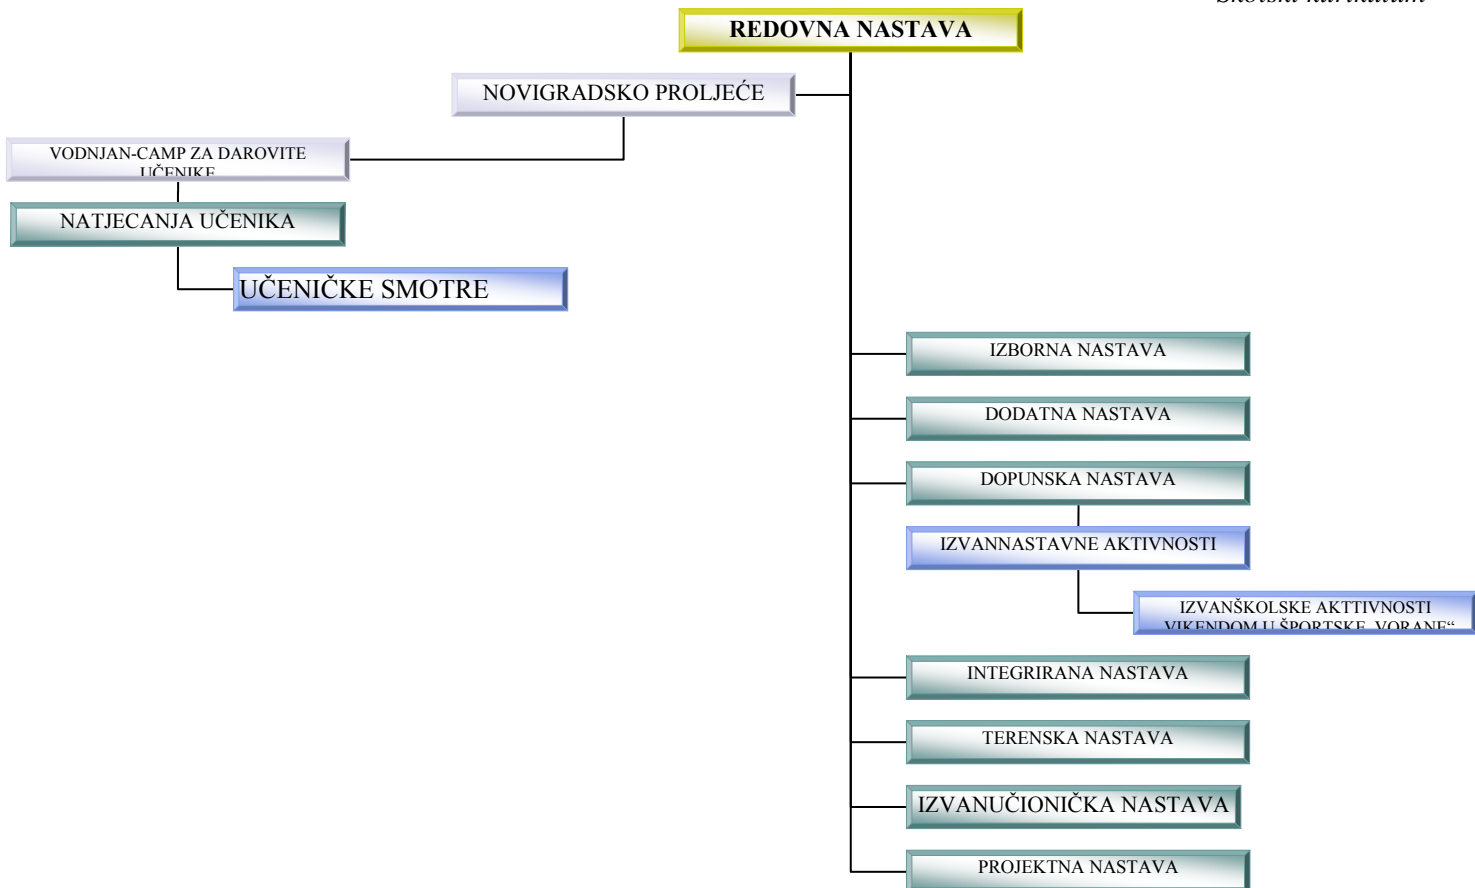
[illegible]

REDOVNA NASTAVA

NOVIGRADSKO PROLJEĆE

VODNJAN-CAMP ZA DAROVITE UČENIKE

NATJECANJA UČENIKA

UČENIČKE SMOTRE

IZBORNA NASTAVA

DODATNA NASTAVA

DOPUNSKA NASTAVA

IZVANNASTAVNE AKTIVNOSTI

IZVANŠKOLSKE AKTTIVNOSTI VIKENDOM U ŠPORTSKE „VOR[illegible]"

INTEGRIRANA NASTAVA

TERENSKA NASTAVA

IZVANUČIONIČKA NASTAVA

PROJEKTNA NASTAVA